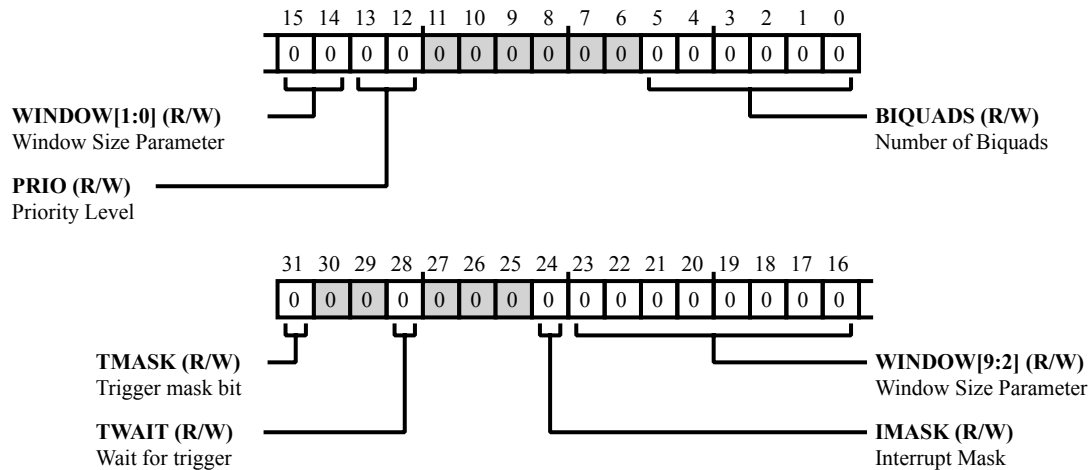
15 14 13 12 11 10 9 8 7 6 5 4 3 2 1 0

| 0 | 0 | 0 | 0 | 0 | 0 | 0 | 0 | 0 | 0 | 0 | 0 | 0 | 0 | 0 | 0 |
|---|---|---|---|---|---|---|---|---|---|---|---|---|---|---|---|

**WINDOW[1:0] (R/W)**
Window Size Parameter

**BIQUADS (R/W)**
Number of Biquads

**PRIO (R/W)**
Priority Level

31 30 29 28 27 26 25 24 23 22 21 20 19 18 17 16

| 0 | 0 | 0 | 0 | 0 | 0 | 0 | 0 | 0 | 0 | 0 | 0 | 0 | 0 | 0 | 0 |
|---|---|---|---|---|---|---|---|---|---|---|---|---|---|---|---|

**TMASK (R/W)**
Trigger mask bit

**WINDOW[9:2] (R/W)**
Window Size Parameter

**TWAIT (R/W)**
Wait for trigger

**IMASK (R/W)**
Interrupt Mask